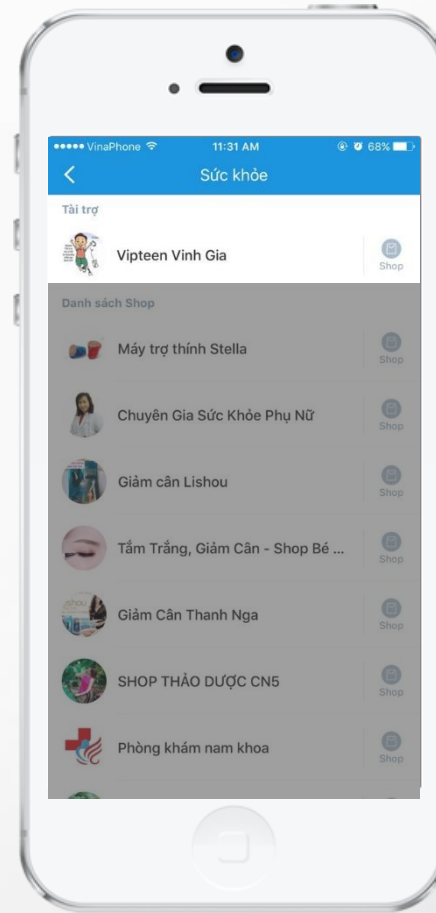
●●●●● VinaPhone
11:31 AM
68%

Sức khỏe

Tài trợ

Vipteen Vinh Gia
Shop

Danh sách Shop

Máy trợ thính Stella
Shop

Chuyên Gia Sức Khỏe Phụ Nữ
Shop

Giảm cân Lishou
Shop

Tắm Trắng, Giảm Cân - Shop Bé ...
Shop

Giảm Cân Thanh Nga
Shop

SHOP THẢO DƯỢC CN5
Shop

Phòng khám nam khoa
Shop